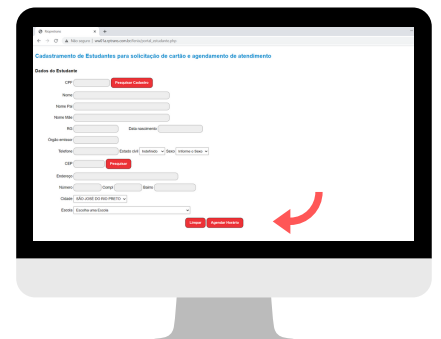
Requisitos ×
Não seguro | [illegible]

Cadastramento de Estudantes para solicitação de cartão e agendamento de atendimento

Dados do Estudante

CPF
Pesquisar Cadastro
Nome
Nome Pai
Nome Mãe
RG
Data nascimento
Orgão emissor
Telefone
Estado Civil
Indefinido
Sexo
Informe o Sexo
CEP
Pesquisar
Endereço
Numero
Compl.
Bairro
Cidade
SÃO JOSÉ DO RIO PRETO
Escola
Escolha uma Escola
Limpar
Agendar Horário